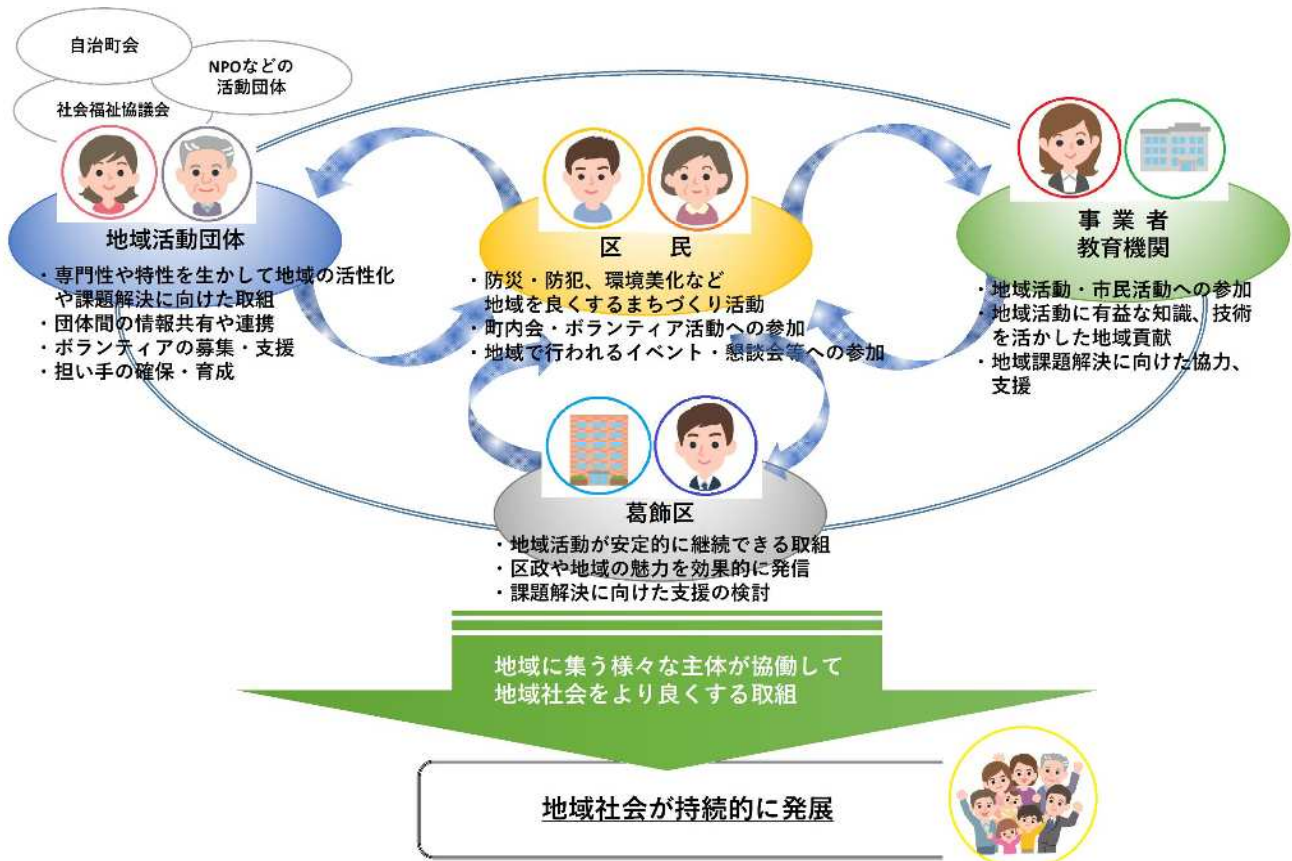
自治町会

NPOなどの活動団体

社会福祉協議会

地域活動団体

・専門性や特性を生かして地域の活性化や課題解決に向けた取組
・団体間の情報共有や連携
・ボランティアの募集・支援
・担い手の確保・育成

区　民

・防災・防犯、環境美化など地域を良くするまちづくり活動
・町内会・ボランティア活動への参加
・地域で行われるイベント・懇談会等への参加

事 業 者
教育機関

・地域活動・市民活動への参加
・地域活動に有益な知識、技術を活かした地域貢献
・地域課題解決に向けた協力、支援

葛飾区

・地域活動が安定的に継続できる取組
・区政や地域の魅力を効果的に発信
・課題解決に向けた支援の検討

地域に集う様々な主体が協働して
地域社会をより良くする取組

地域社会が持続的に発展